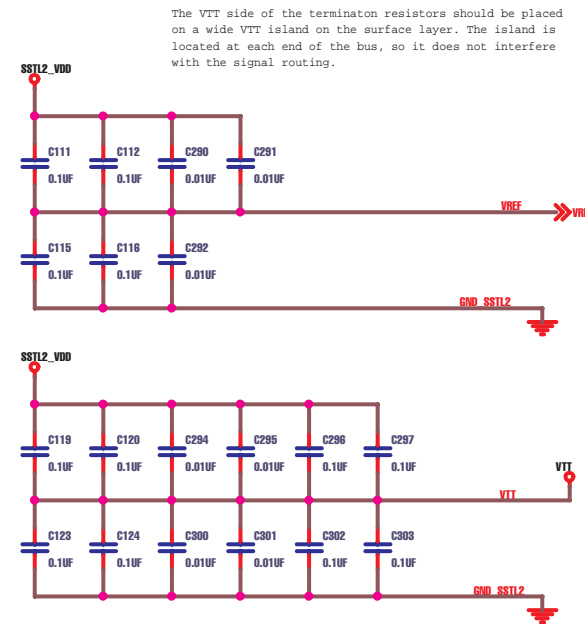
The VTT side of the terminaton resistors should be placed on a wide VTT island on the surface layer. The island is located at each end of the bus, so it does not interfere with the signal routing.

SSTL2_VDD

C111 0.1UF
C112 0.1UF
C290 0.01UF
C291 0.01UF

VREF
VR

C115 0.1UF
C116 0.1UF
C292 0.01UF

GND_SSTL2

SSTL2_VDD

C119 0.1UF
C120 0.1UF
C294 0.01UF
C295 0.01UF
C296 0.1UF
C297 0.1UF

VTT
VTT

C123 0.1UF
C124 0.1UF
C300 0.01UF
C301 0.01UF
C302 0.1UF
C303 0.1UF

GND_SSTL2